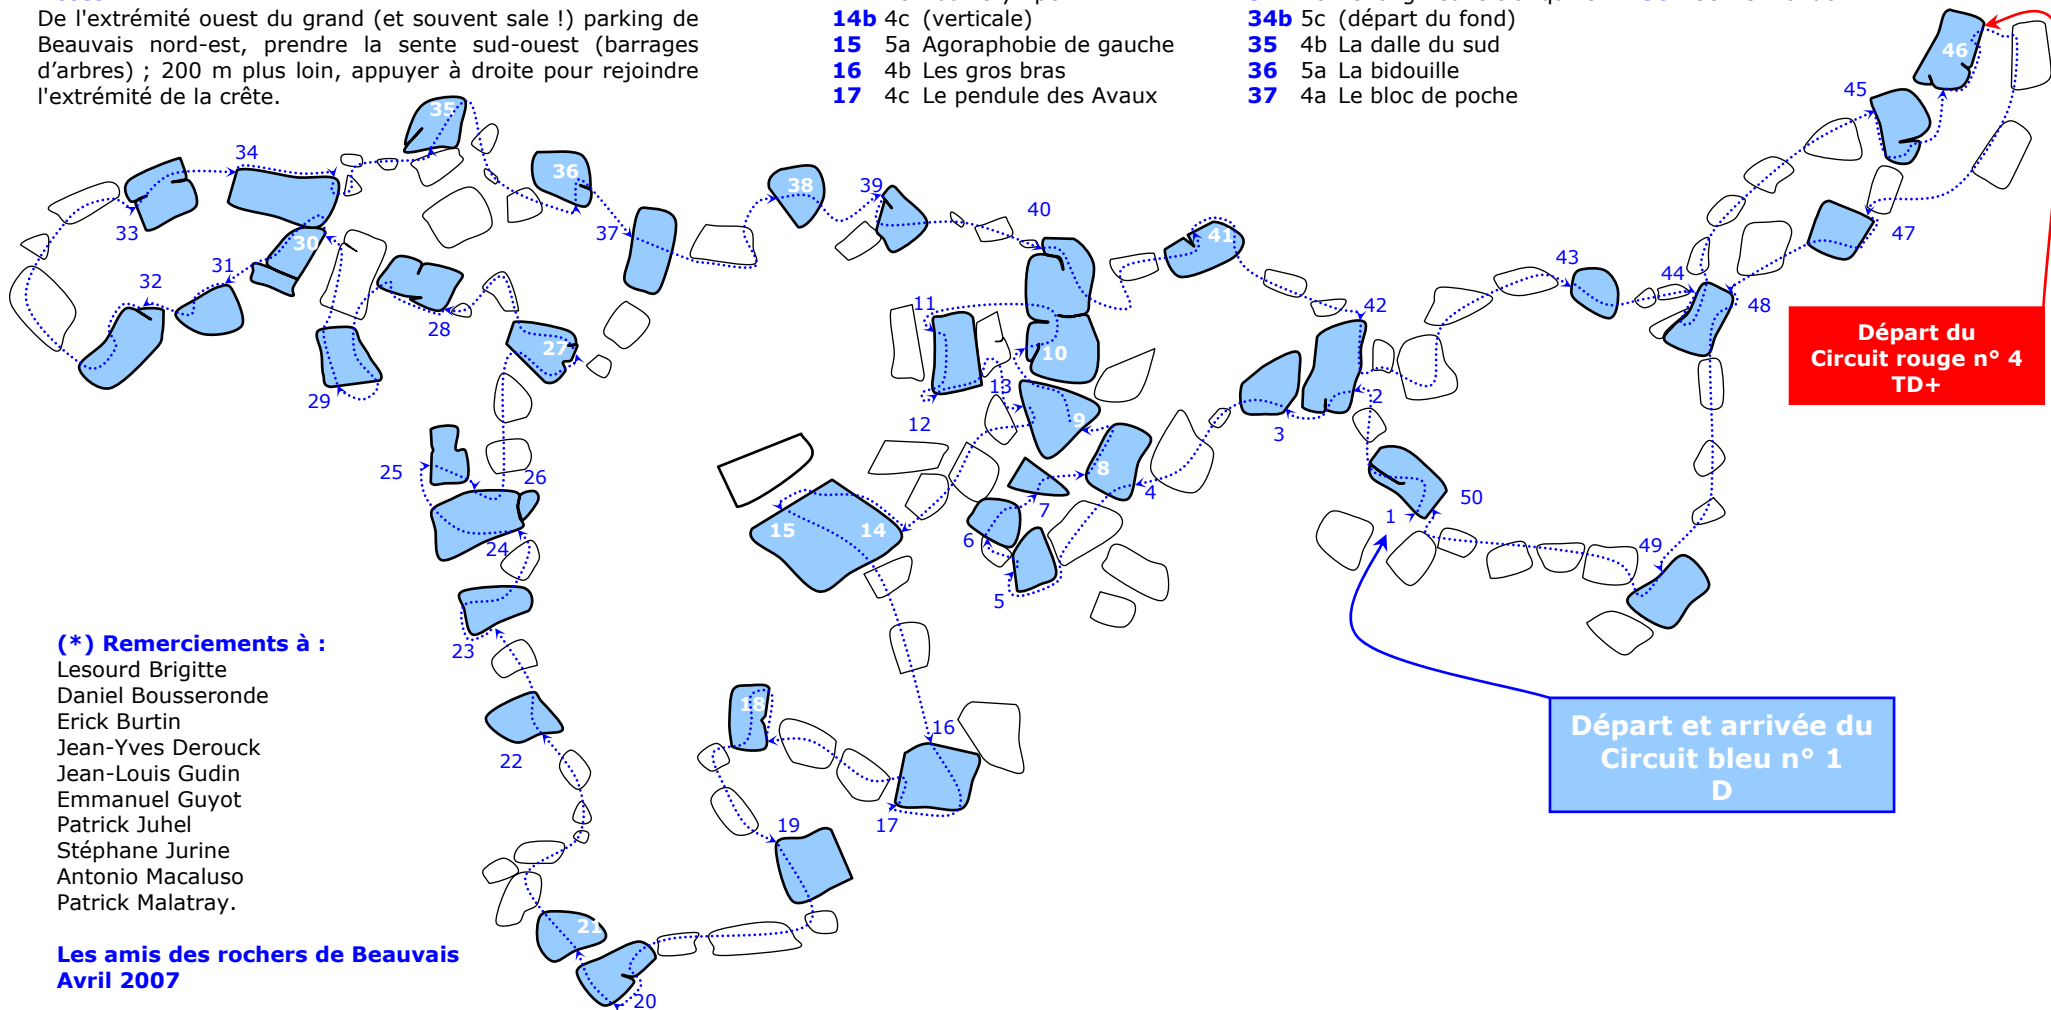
De l'extrémité ouest du grand (et souvent sale !) parking de Beauvais nord-est, prendre la sente sud-ouest (barrages d'arbres) ; 200 m plus loin, appuyer à droite pour rejoindre l'extrémité de la crête.

**14b** 4c (verticale)
**15** 5a Agoraphobie de gauche
**16** 4b Les gros bras
**17** 4c Le pendule des Avaux

**34b** 5c (départ du fond)
**35** 4b La dalle du sud
**36** 5a La bidouille
**37** 4a Le bloc de poche

46 45 47 48 44 43 42 41 40 39 38 37 36 35 34 33 32 31 30 29 28 27 26 25 24 23 22 21 20 19 18 17 16 15 14 13 12 11 10 9 8 7 6 5 4 3 2 1 50 49

Départ du Circuit rouge n° 4 TD+

Départ et arrivée du Circuit bleu n° 1 D

**(*) Remerciements à :**
Lesourd Brigitte
Daniel Bousseronde
Erick Burtin
Jean-Yves Derouck
Jean-Louis Gudin
Emmanuel Guyot
Patrick Juhel
Stéphane Jurine
Antonio Macaluso
Patrick Malatray.

**Les amis des rochers de Beauvais**
**Avril 2007**